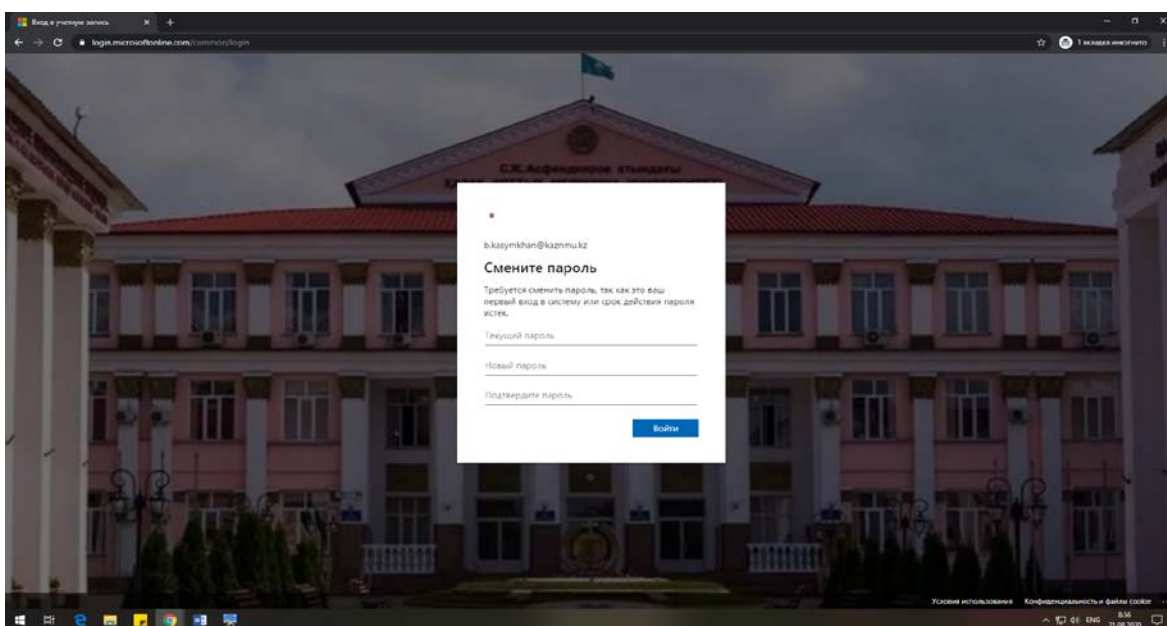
Вход в учетную запись

login.microsoftonline.com/common/login

1 вкладка инкогнито

С.Ж. Асфендияров атындағы

b.kasymkhan@kaznmu.kz

Смените пароль

Требуется сменить пароль, так как это ваш первый вход в систему или срок действия пароля истек.

Текущий пароль

Новый пароль

Подтвердите пароль

Войти

Условия использования Конфиденциальность и файлы cookie ...

ENG 8:56 21.08.2020